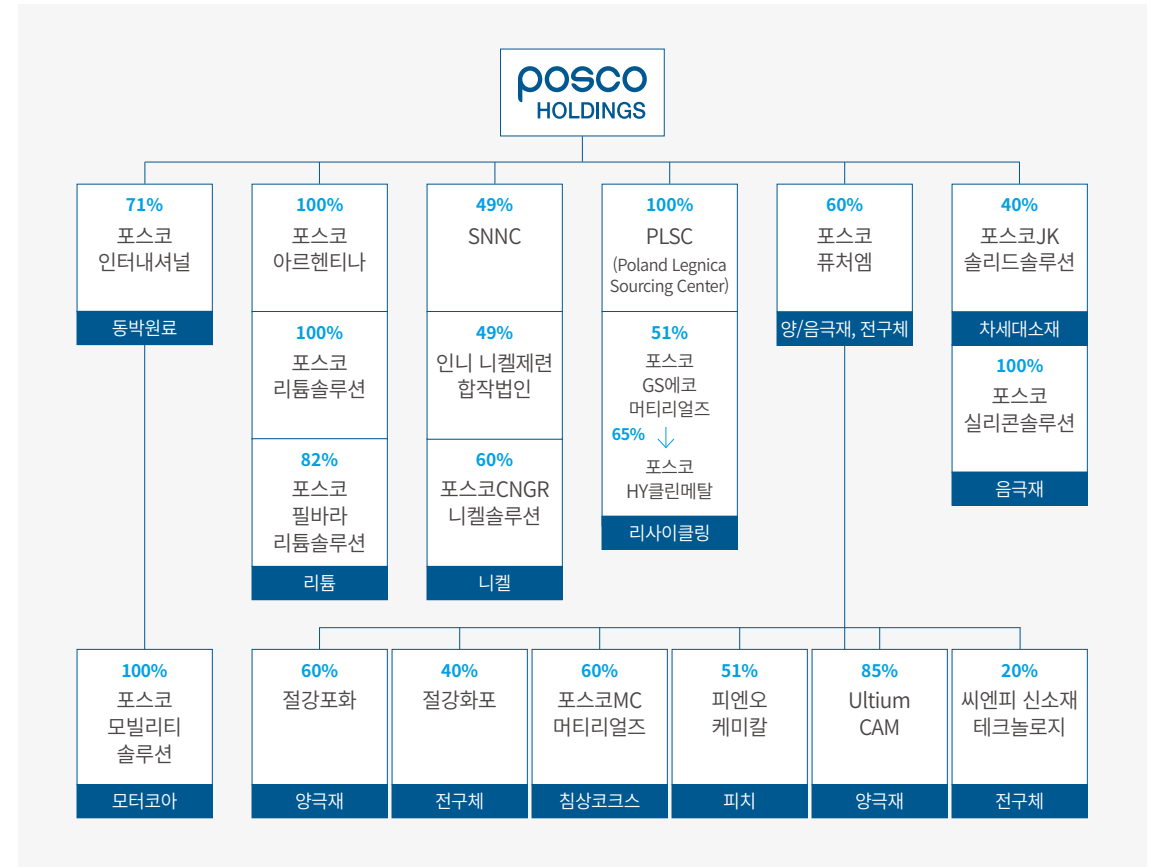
posco
HOLDINGS

71%
포스코 인터내셔널
동박원료

100%
포스코 아르헨티나

100%
포스코 리튬솔루션

82%
포스코 필바라 리튬솔루션
리튬

49%
SNNC

49%
인니 니켈제련 합작법인

60%
포스코CNGR 니켈솔루션
니켈

100%
PLSC
(Poland Legnica Sourcing Center)

51%
포스코 GS에코 머티리얼즈
65%
포스코 HY클린메탈
리사이클링

60%
포스코 퓨처엠
양/음극재, 전구체

40%
포스코JK 솔리드솔루션
차세대소재

100%
포스코 실리콘솔루션
음극재

100%
포스코 모빌리티 솔루션
모터코아

60%
절강포화
양극재

40%
절강화포
전구체

60%
포스코MC 머티리얼즈
침상코크스

51%
피엔오 케미칼
피치

85%
Ultium CAM
양극재

20%
씨엔피 신소재 테크놀로지
전구체